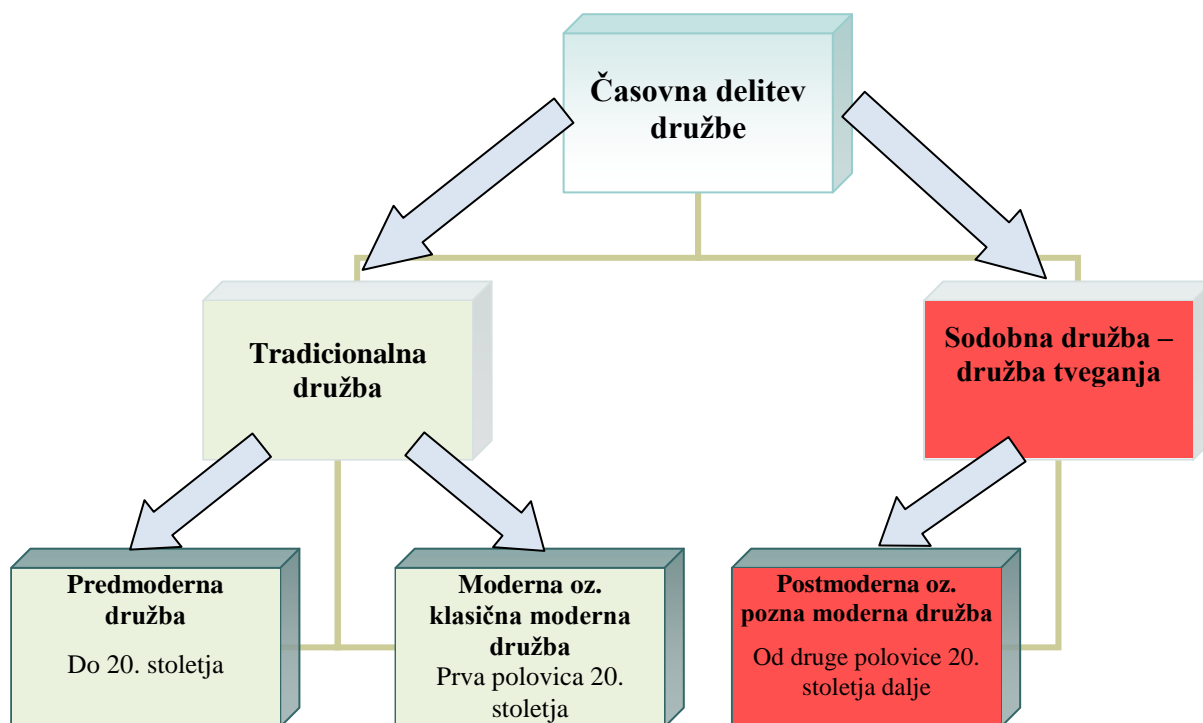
Časovna delitev družbe

Tradicionalna družba

Sodobna družba – družba tveganja

Predmoderna družba

Do 20. stoletja

Moderna oz. klasična moderna družba

Prva polovica 20. stoletja

Postmoderna oz. pozna moderna družba

Od druge polovice 20. stoletja dalje